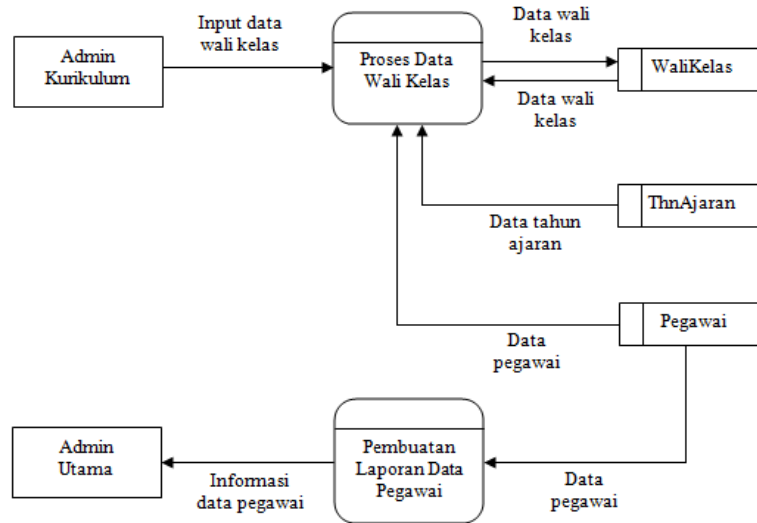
Admin Kurikulum

Input data wali kelas

Proses Data Wali Kelas

Data wali kelas

WaliKelas

Data wali kelas

ThnAjaran

Data tahun ajaran

Pegawai

Data pegawai

Admin Utama

Informasi data pegawai

Pembuatan Laporan Data Pegawai

Data pegawai